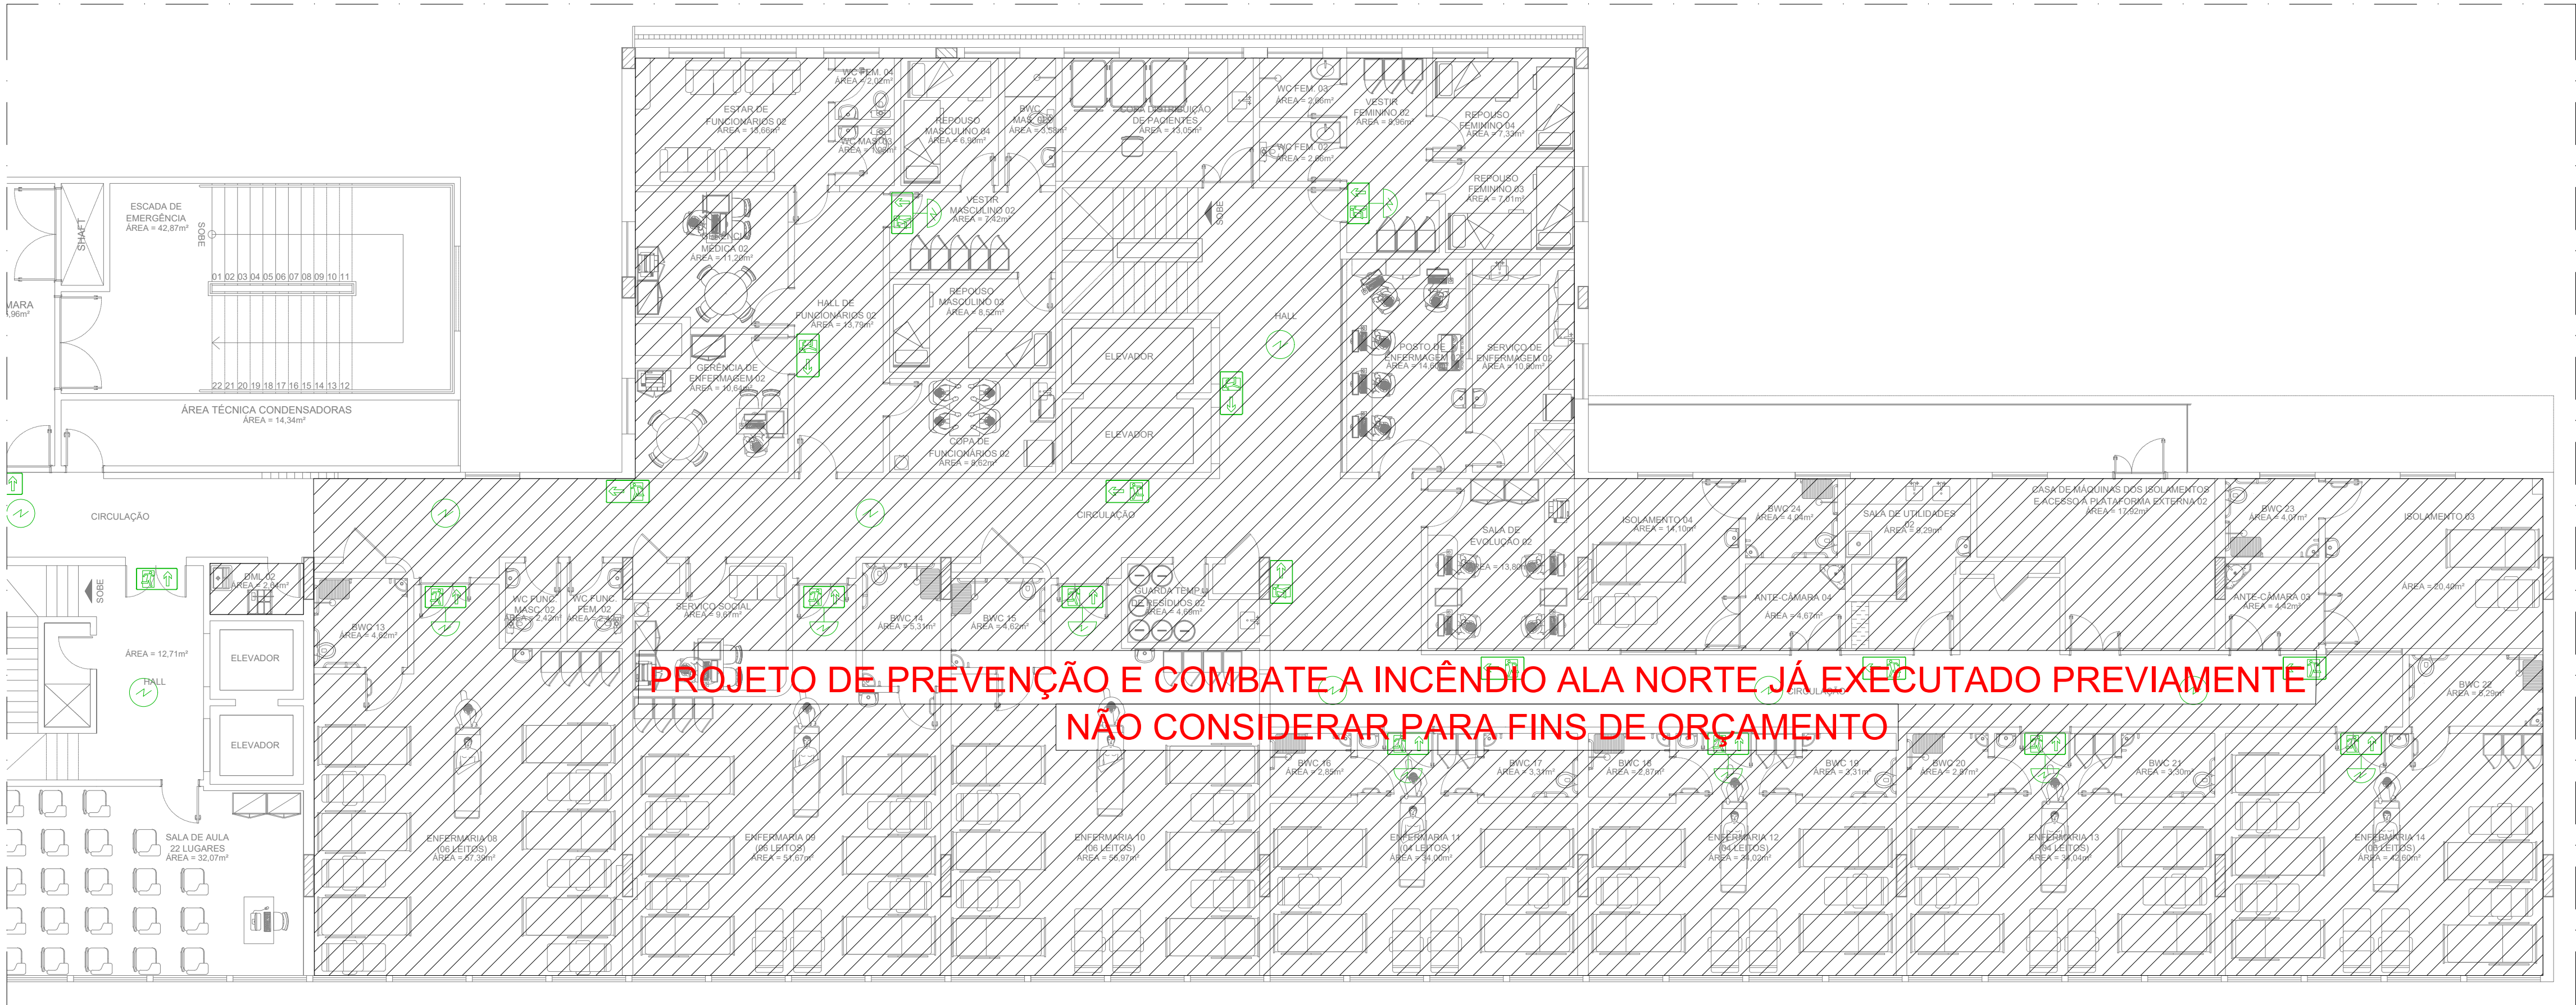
WC FEM. 04
ÁREA = 2,02m²

ESTAR DE
FUNCIONÁRIOS 02
ÁREA = 15,66m²

REPOUSO
MASCULINO 04
ÁREA = 6,80m²

BWC
MASC. 02
ÁREA = 3,58m²

COPA DISTRIBUIÇÃO
DE PACIENTES
ÁREA = 13,05m²

WC FEM. 03
ÁREA = 2,08m²

VESTIR
FEMININO 02
ÁREA = 8,96m²

REPOUSO
FEMININO 04
ÁREA = 7,33m²

WC MASC. 03
ÁREA = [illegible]

WC FEM. 02
ÁREA = 2,06m²

REPOUSO
FEMININO 03
ÁREA = 7,01m²

ESCADA DE
EMERGÊNCIA
ÁREA = 42,87m²

SHAFT

SOBE

VESTIR
MASCULINO 02
ÁREA = 7,42m²

SOBE

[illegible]
MÉDICA 02
ÁREA = 11,20m²

01 02 03 04 05 06 07 08 09 10 11

MARA
,96m²

REPOUSO
MASCULINO 03
ÁREA = 8,52m²

HALL DE
FUNCIONÁRIOS 02
ÁREA = 13,70m²

HALL

POSTO DE
ENFERMAGEM
ÁREA = 14,60m²

SERVIÇO DE
ENFERMAGEM 02
ÁREA = 10,80m²

ELEVADOR

GERÊNCIA DE
ENFERMAGEM 02
ÁREA = 10,64m²

22 21 20 19 18 17 16 15 14 13 12

ÁREA TÉCNICA CONDENSADORAS
ÁREA = 14,34m²

ELEVADOR

COPA DE
FUNCIONÁRIOS 02
ÁREA = 8,62m²

CASA DE MÁQUINAS DOS ISOLAMENTOS
E ACESSO À PLATAFORMA EXTERNA 02
ÁREA = 17,92m²

CIRCULAÇÃO

CIRCULAÇÃO

SALA DE
EVOLUÇÃO 02
ÁREA = 13,80m²

ISOLAMENTO 04
ÁREA = 14,10m²

BWC 24
ÁREA = 4,04m²

SALA DE UTILIDADES
02
ÁREA = 8,29m²

BWC 23
ÁREA = 4,07m²

ISOLAMENTO 03

DML 02
ÁREA = 2,64m²

SOBE

WC FUNC.
MASC. 02
ÁREA = 2,42m²

WC FUNC.
FEM. 02
ÁREA = 2,42m²

SERVIÇO SOCIAL
ÁREA = 9,67m²

GUARDA TEMP.
DE RESÍDUOS 02
ÁREA = 4,68m²

ANTE-CÂMARA 04
ÁREA = 4,67m²

ANTE-CÂMARA 03
ÁREA = 4,42m²

ÁREA = 20,40m²

BWC 13
ÁREA = 4,62m²

BWC 14
ÁREA = 5,31m²

BWC 15
ÁREA = 4,62m²

ÁREA = 12,71m²

HALL

ELEVADOR

PROJETO DE PREVENÇÃO E COMBATE A INCÊNDIO ALA NORTE JÁ EXECUTADO PREVIAMENTE
NÃO CONSIDERAR PARA FINS DE ORÇAMENTO

CIRCULAÇÃO

BWC 22
ÁREA = 5,29m²

ELEVADOR

BWC 16
ÁREA = 2,85m²

BWC 17
ÁREA = 3,31m²

BWC 18
ÁREA = 2,87m²

BWC 19
ÁREA = 3,31m²

BWC 20
ÁREA = 2,87m²

BWC 21
ÁREA = 3,30m²

SALA DE AULA
22 LUGARES
ÁREA = 32,07m²

ENFERMARIA 08
(06 LEITOS)
ÁREA = 57,39m²

ENFERMARIA 09
(06 LEITOS)
ÁREA = 51,67m²

ENFERMARIA 10
(06 LEITOS)
ÁREA = 56,97m²

ENFERMARIA 11
(04 LEITOS)
ÁREA = 34,00m²

ENFERMARIA 12
(04 LEITOS)
ÁREA = 34,02m²

ENFERMARIA 13
(04 LEITOS)
ÁREA = 34,04m²

ENFERMARIA 14
(06 LEITOS)
ÁREA = 42,60m²